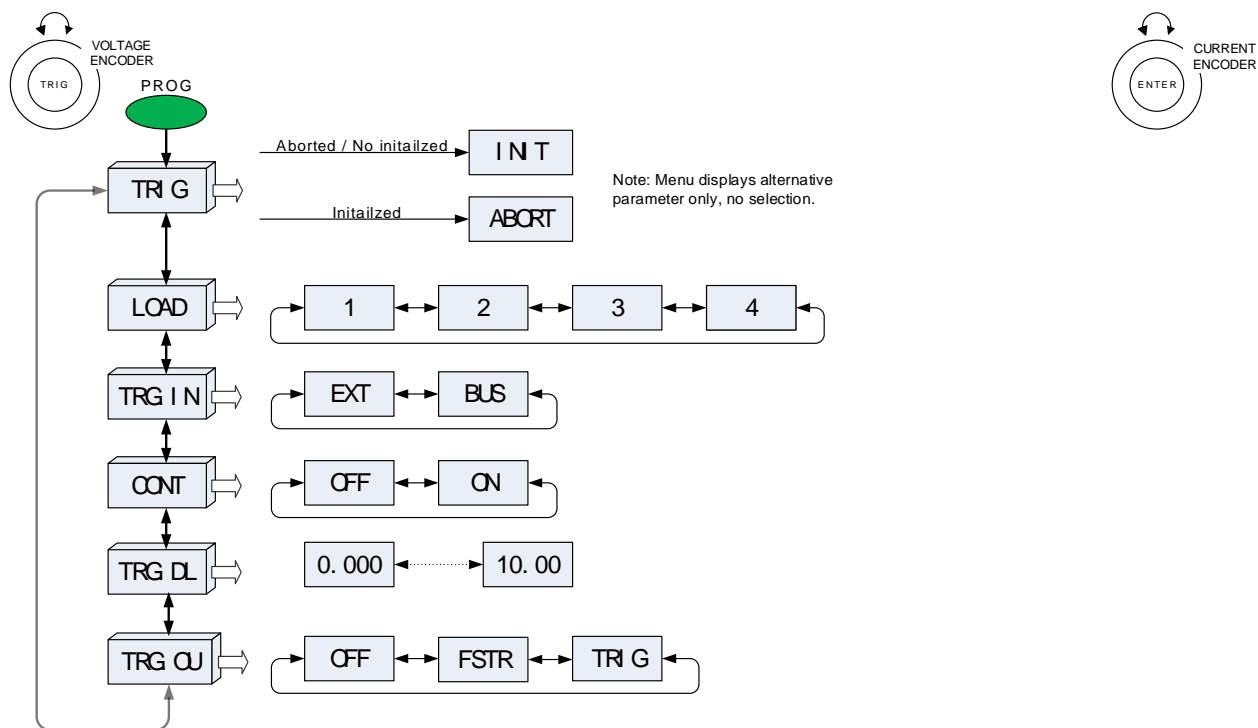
VOLTAGE ENCODER

TRIG

CURRENT ENCODER

ENTER

PROG

Aborted / No initailzed

INIT

TRIG

Note: Menu displays alternative parameter only, no selection.

Initailzed

ABORT

LOAD

1

2

3

4

TRG IN

EXT

BUS

CONT

OFF

ON

TRG DL

0.000

10.00

TRG OU

OFF

FSTR

TRIG